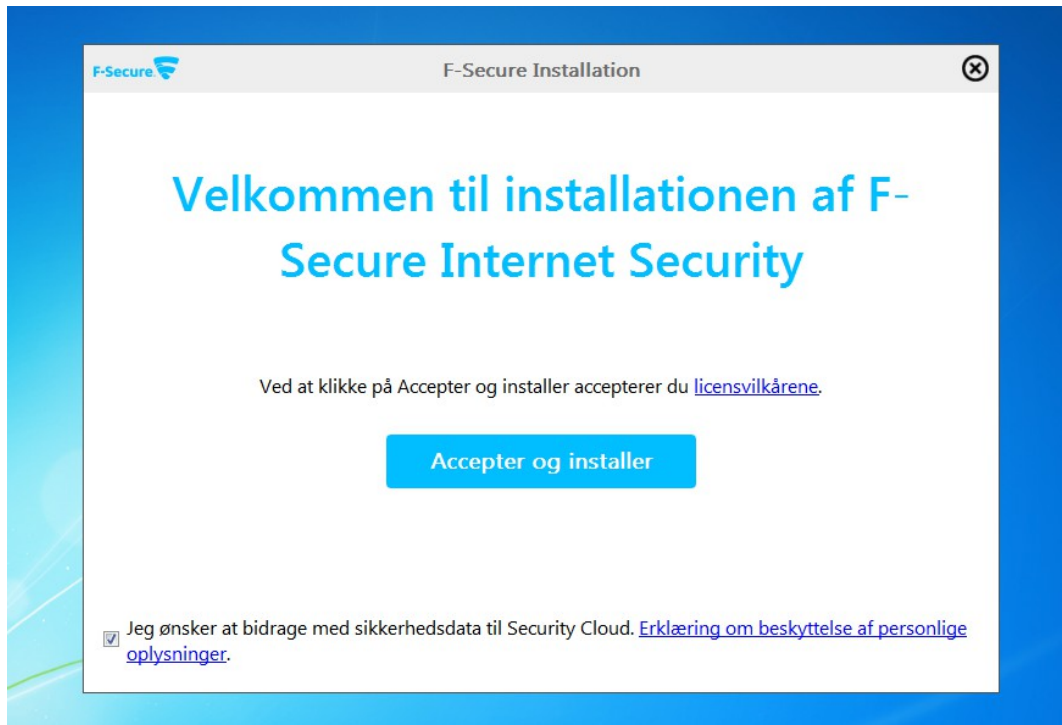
F-Secure

F-Secure Installation

Velkommen til installationen af F-Secure Internet Security

Ved at klikke på Accepter og installer accepterer du licensvilkårene.

Accepter og installer

Jeg ønsker at bidrage med sikkerhedsdata til Security Cloud. Erklæring om beskyttelse af personlige oplysninger.